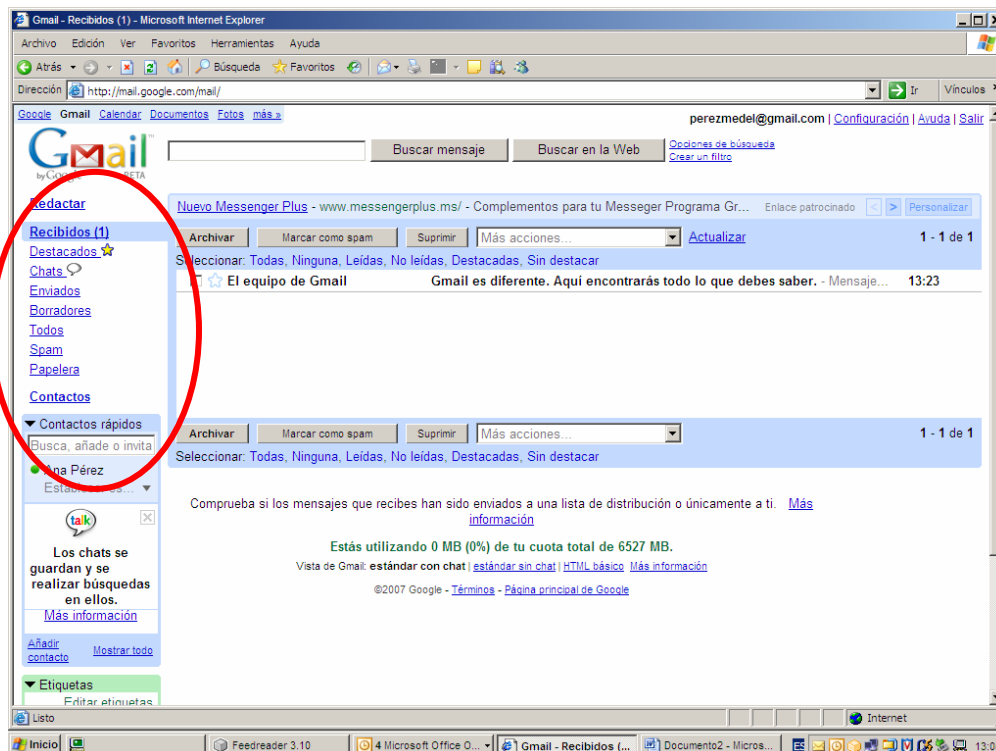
Gmail - Recibidos (1) - Microsoft Internet Explorer

Archivo Edición Ver Favoritos Herramientas Ayuda

Atrás Búsqueda Favoritos

Dirección http://mail.google.com/mail/ Ir Vínculos

Google Gmail Calendar Documentos Fotos más »

perezmedel@gmail.com | Configuración | Ayuda | Salir

Gmail by Google BETA

Buscar mensaje Buscar en la Web Opciones de búsqueda Crear un filtro

Redactar

Recibidos (1)
Destacados
Chats
Enviados
Borradores
Todos
Spam
Papelera

Contactos

Contactos rápidos
Busca, añade o invita
Ana Pérez
Establecer es...

talk
Los chats se guardan y se realizar búsquedas en ellos.
Más información

Añadir contacto Mostrar todo

Etiquetas
Editar etiquetas

Nuevo Messenger Plus - www.messengerplus.ms/ - Complementos para tu Messeger Programa Gr... Enlace patrocinado < > Personalizar

Archivar Marcar como spam Suprimir Más acciones... Actualizar 1 - 1 de 1

Seleccionar: Todas, Ninguna, Leídas, No leídas, Destacadas, Sin destacar

El equipo de Gmail Gmail es diferente. Aquí encontrarás todo lo que debes saber. - Mensaje... 13:23

Archivar Marcar como spam Suprimir Más acciones... 1 - 1 de 1

Seleccionar: Todas, Ninguna, Leídas, No leídas, Destacadas, Sin destacar

Comprueba si los mensajes que recibes han sido enviados a una lista de distribución o únicamente a ti. Más información

Estás utilizando 0 MB (0%) de tu cuota total de 6527 MB.

Vista de Gmail: estándar con chat | estándar sin chat | HTML básico Más información

©2007 Google - Términos - Página principal de Google

Listo Internet

Inicio Feedreader 3.10 4 Microsoft Office O... Gmail - Recibidos (... Documento2 - Micros... 13:0